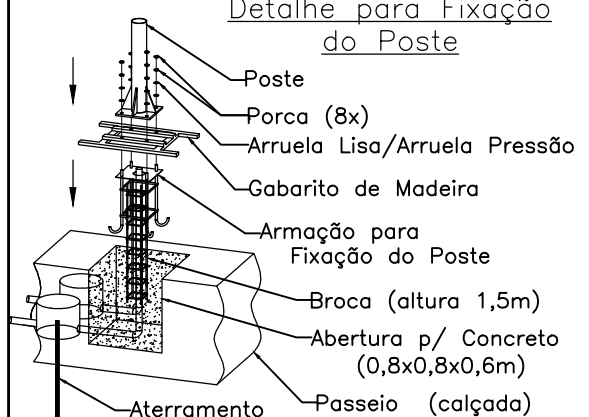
Detalhe para Fixação do Poste

Poste

Porca (8x)

Arruela Lisa/Arruela Pressão

Gabarito de Madeira

Armação para Fixação do Poste

Broca (altura 1,5m)

Abertura p/ Concreto (0,8x0,8x0,6m)

Passeio (calçada)

Aterramento